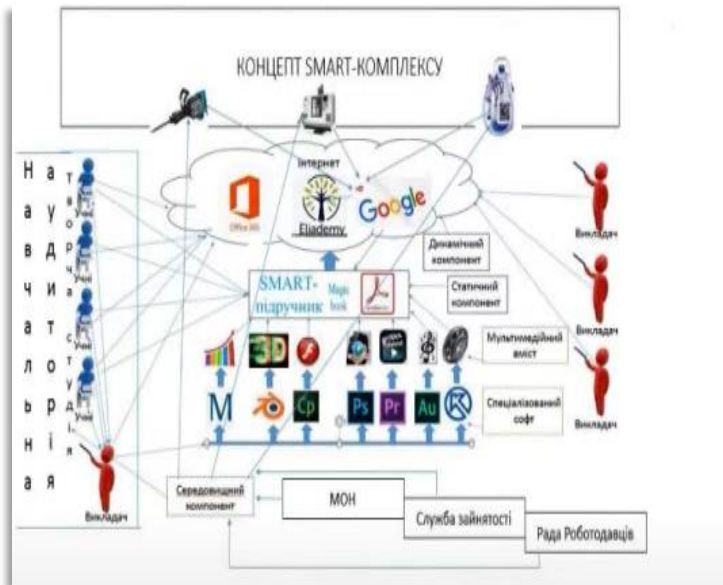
КОНЦЕПТ SMART-КОМПЛЕКСУ

Інтернет

Office 365

Eliademy

Google

Динамічний компонент

SMART-підручник

Magic book

Статичний компонент

Мультимедійний вміст

Спеціалізований софт

Н а в ч а л ь н а

а у д и т о р і я

т в о р ч а с т у д і я

Учні

Учні

Учні

Учні

Викладач

Викладач

Викладач

Викладач

Середовищний компонент

МОН

Служба зайнятості

Рада Роботодавців